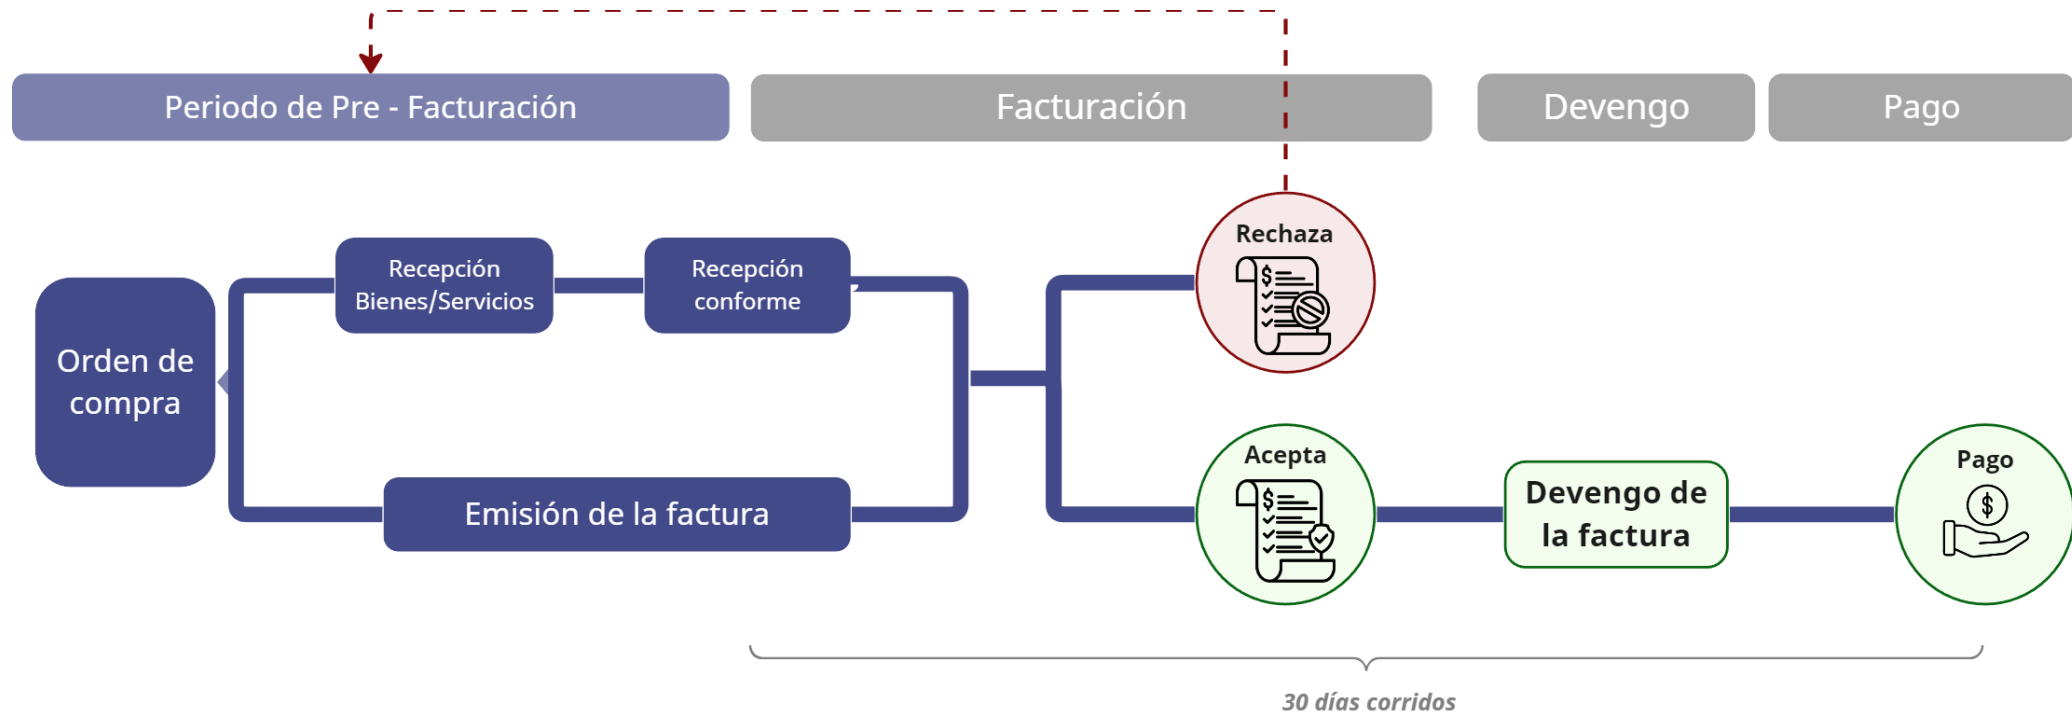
Periodo de Pre - Facturación

Facturación

Devengo

Pago

Orden de compra

Recepción Bienes/Servicios

Recepción conforme

Emisión de la factura

Rechaza

Acepta

Devengo de la factura

Pago

30 días corridos